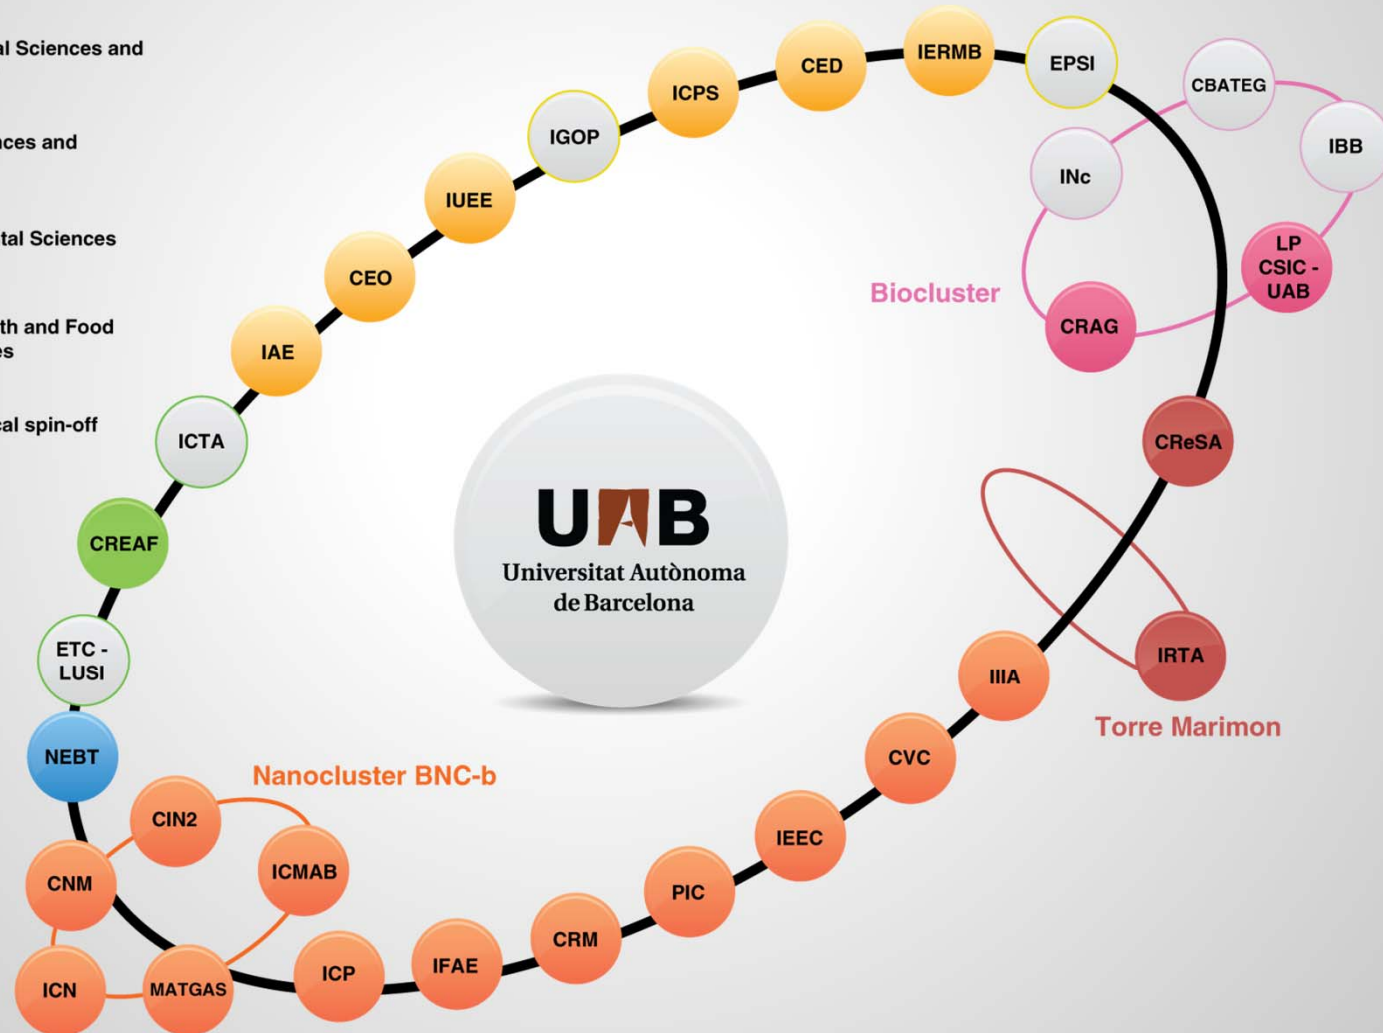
al Sciences and

nces and

tal Sciences

th and Food
es

cal spin-off

UAB
Universitat Autònoma de Barcelona

EPSI
IERMB
CED
ICPS
IGOP
IUEE
CEO
IAE
ICTA
CREAF
ETC - LUSI
NEBT

CBATEG
IBB
INc
LP CSIC - UAB
CRAG
Biocluster

CReSA
IRTA
Torre Marimon

IIIA
CVC
IEEC
PIC
CRM
IFAE
ICP

Nanocluster BNC-b
CIN2
ICMAB
CNM
ICN
MATGAS